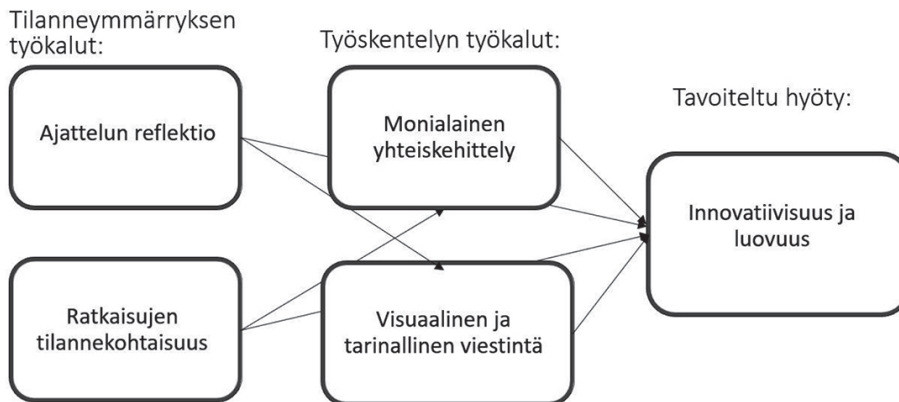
Tilanneymmärryksen työkalut:

Työskentelyn työkalut:

Tavoiteltu hyöty:

Ajattelun reflektio

Ratkaisujen tilannekohtaisuus

Monialainen yhteiskehittely

Visuaalinen ja tarinallinen viestintä

Innovatiivisuus ja luovuus